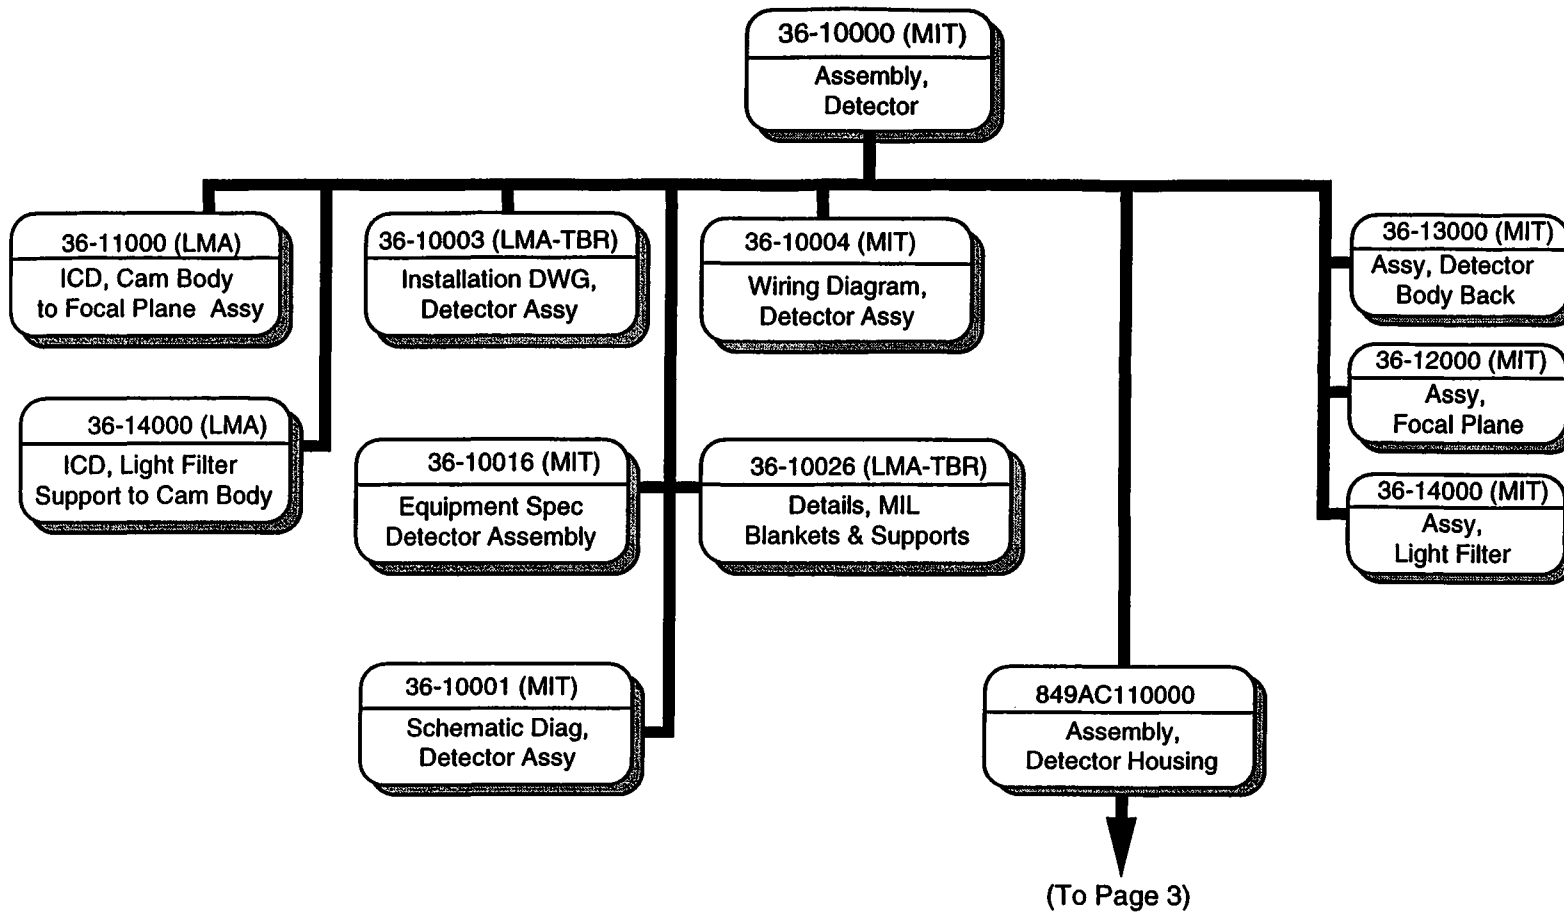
36-10000 (MIT)
Assembly, Detector

36-11000 (LMA)
ICD, Cam Body to Focal Plane Assy

36-10003 (LMA-TBR)
Installation DWG, Detector Assy

36-10004 (MIT)
Wiring Diagram, Detector Assy

36-13000 (MIT)
Assy, Detector Body Back

36-12000 (MIT)
Assy, Focal Plane

36-14000 (MIT)
Assy, Light Filter

36-14000 (LMA)
ICD, Light Filter Support to Cam Body

36-10016 (MIT)
Equipment Spec Detector Assembly

36-10026 (LMA-TBR)
Details, MIL Blankets & Supports

36-10001 (MIT)
Schematic Diag, Detector Assy

849AC110000
Assembly, Detector Housing

(To Page 3)